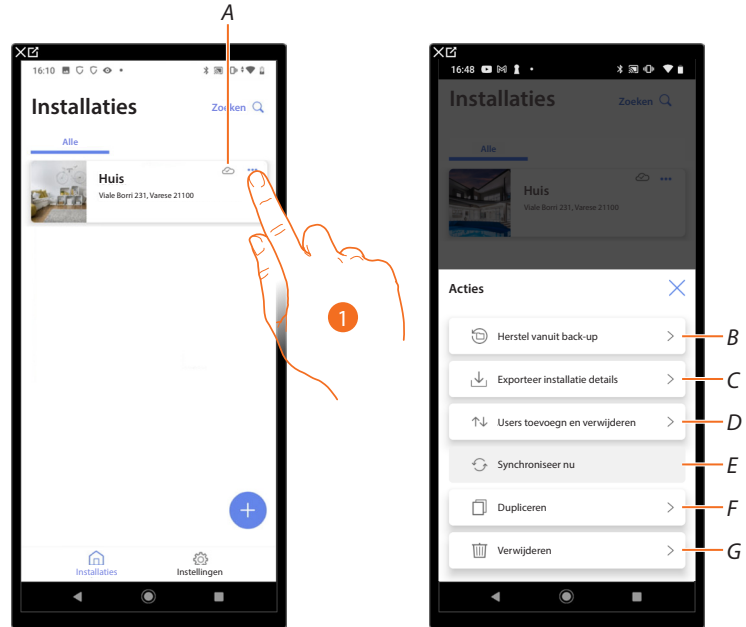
A

16:10

Installaties

Zoeken

Alle

Huis

Viale Borri 231, Varese 21100

1

Installaties

Instellingen

16:48

Installaties

Zoeken

Alle

Huis

Viale Borri 231, Varese 21100

Acties

Herstel vanuit back-up

B

Exporteer installatie details

C

Users toevoegn en verwijderen

D

Synchroniseer nu

E

Dupliceren

F

Verwijderen

G